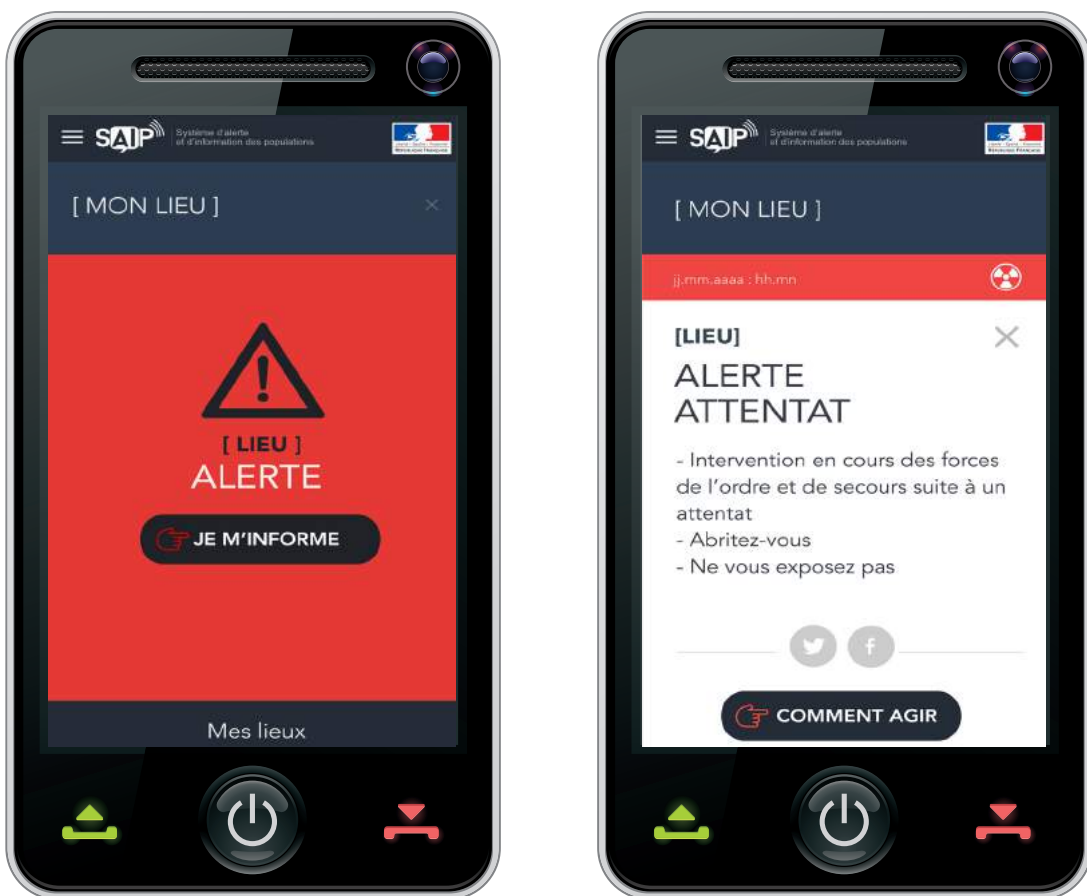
SAIP Système d'alerte et d'information des populations

[ MON LIEU ]

[ LIEU ]
ALERTE

JE M'INFORME

Mes lieux

SAIP Système d'alerte et d'information des populations

[ MON LIEU ]

jj.mm.aaaa : hh.mn

[LIEU]
ALERTE ATTENTAT

- Intervention en cours des forces de l'ordre et de secours suite à un attentat
- Abritez-vous
- Ne vous exposez pas

COMMENT AGIR